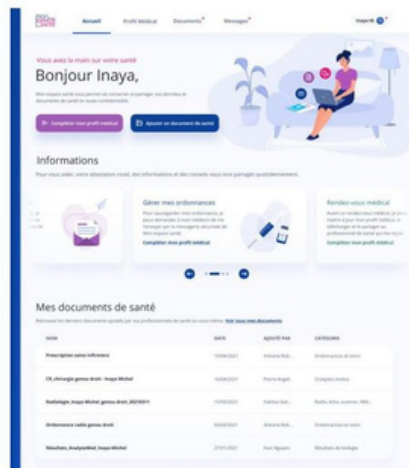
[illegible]

Accueil Profil Médical Documents Messages Inaya M.

Vous avez la main sur votre santé

Bonjour Inaya,

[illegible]

Compléter mon profil médical Ajouter un document de santé

Informations

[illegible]

Gérer mes ordonnances

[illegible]

Compléter mon profil médical

Rendez-vous médical

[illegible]

Compléter mon profil médical

Mes documents de santé

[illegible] Voir tous mes documents

| NOM | DATE | AJOUTÉ PAR | CATÉGORIE |
|---|---|---|---|
| Prescription soins infirmiers | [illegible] | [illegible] | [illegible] |
| CR_chirurgie genou droit - Inaya Michel | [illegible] | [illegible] | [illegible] |
| Radiologie_Inaya Michel_genou droit_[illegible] | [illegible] | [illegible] | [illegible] |
| Ordonnance radio genou droit | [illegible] | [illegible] | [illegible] |
| Résultats_AnalyseMed_Inaya Michel | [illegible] | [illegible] | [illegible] |